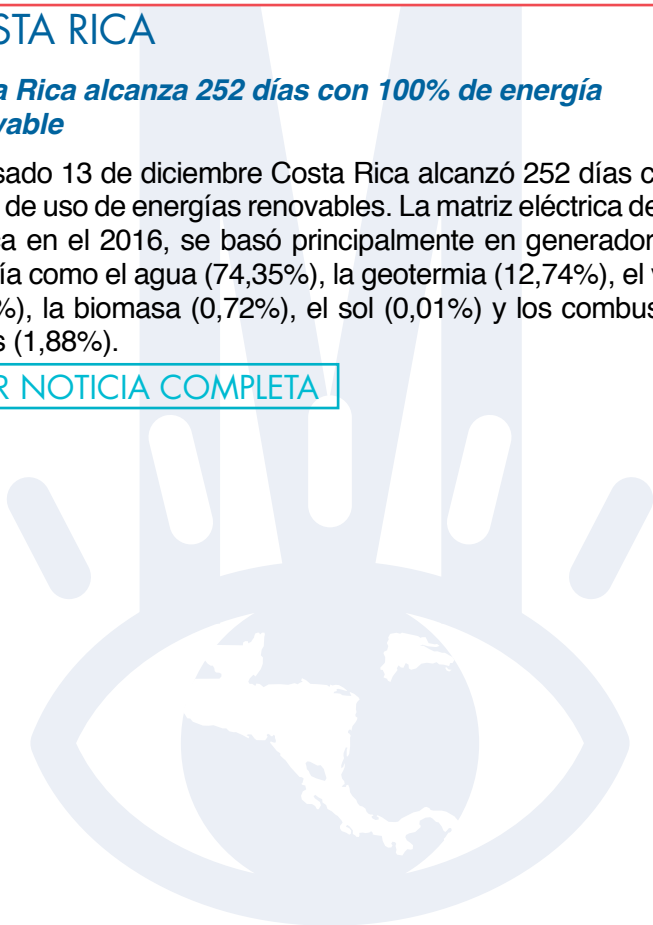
STA RICA

a Rica alcanza 252 días con 100% de energía vable

sado 13 de diciembre Costa Rica alcanzó 252 días c de uso de energías renovables. La matriz eléctrica de a en el 2016, se basó principalmente en generador ía como el agua (74,35%), la geotermia (12,74%), el %), la biomasa (0,72%), el sol (0,01%) y los combus s (1,88%).

R NOTICIA COMPLETA